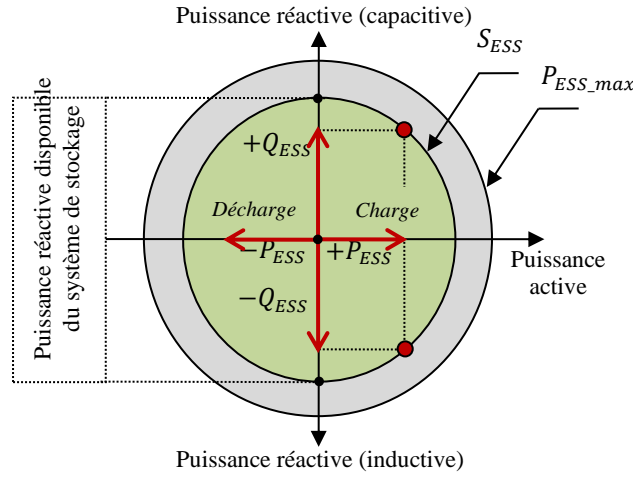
Puissance réactive (capacitive)

$S_{ESS}$

$P_{ESS\_max}$

Puissance réactive disponible du système de stockage

$+Q_{ESS}$

Décharge

Charge

$-P_{ESS}$

$+P_{ESS}$

Puissance active

$-Q_{ESS}$

Puissance réactive (inductive)